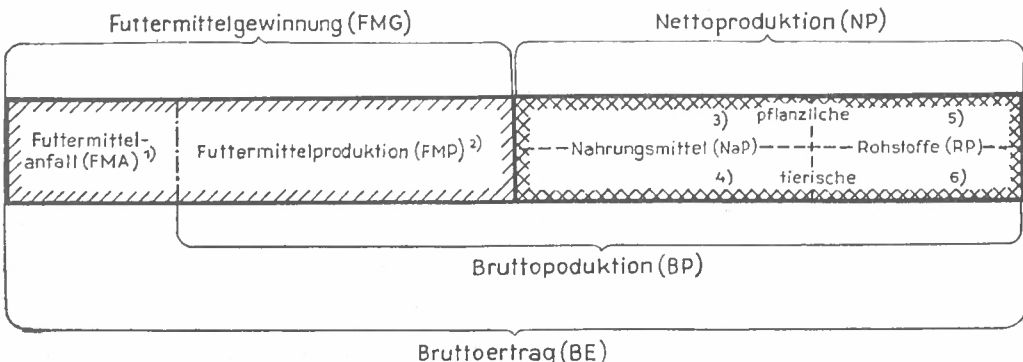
Futtermittelgewinnung (FMG)

Nettoproduktion (NP)

Futtermittelanfall (FMA) $^{1)}$

Futtermittelproduktion (FMP) $^{2)}$

3) pflanzliche 5)

Nahrungsmittel (NaP) Rohstoffe (RP)

4) tierische 6)

Bruttopoduktion (BP)

Bruttoertrag (BE)